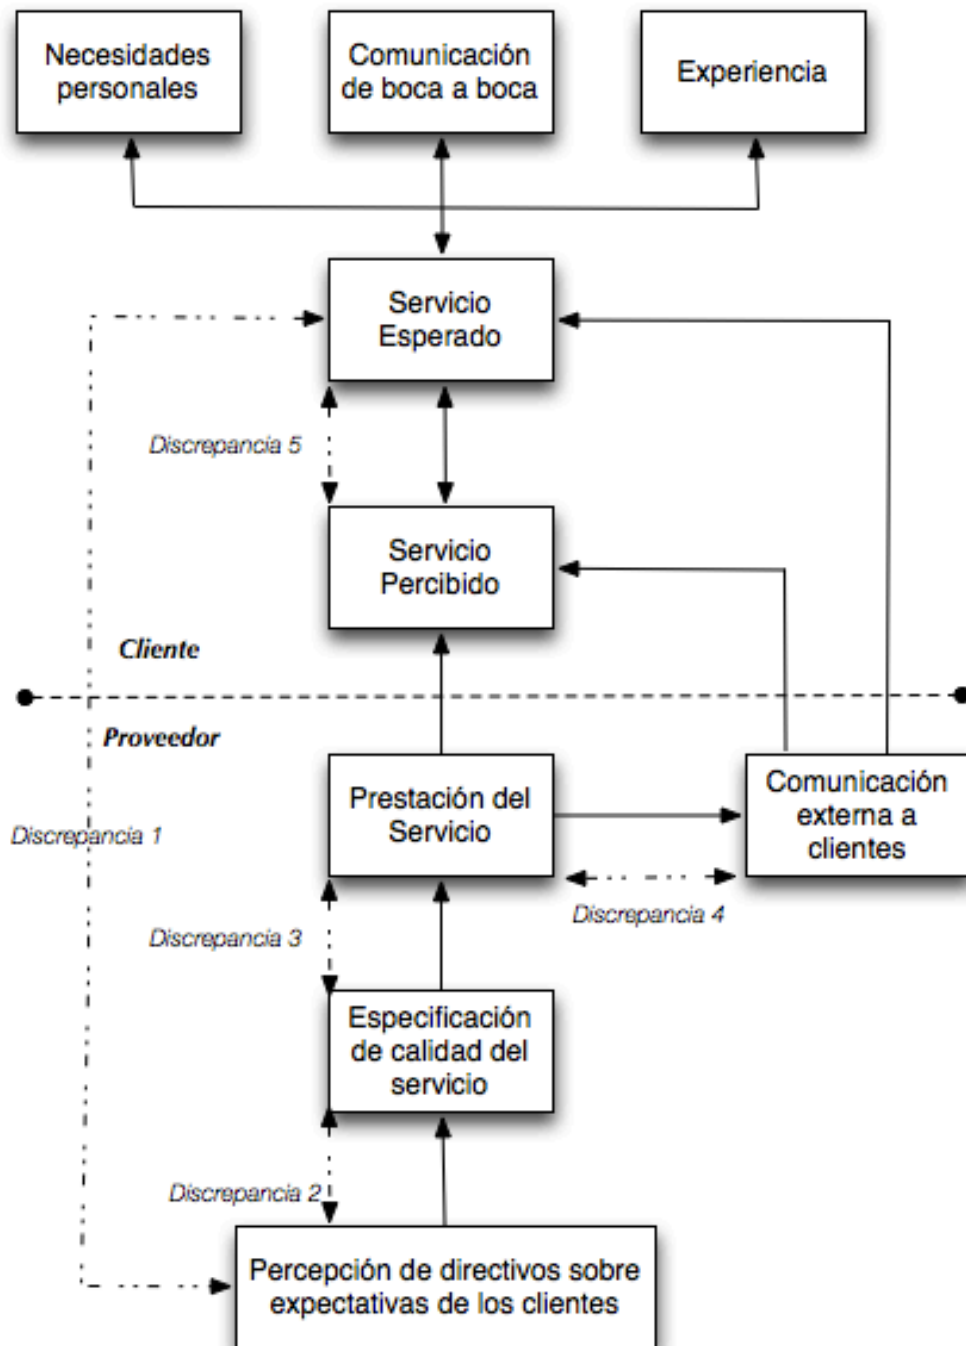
Necesidades personales

Comunicación de boca a boca

Experiencia

Servicio Esperado

Discrepancia 5

Servicio Percibido

Cliente

Proveedor

Discrepancia 1

Prestación del Servicio

Comunicación externa a clientes

Discrepancia 4

Discrepancia 3

Especificación de calidad del servicio

Discrepancia 2

Percepción de directivos sobre expectativas de los clientes